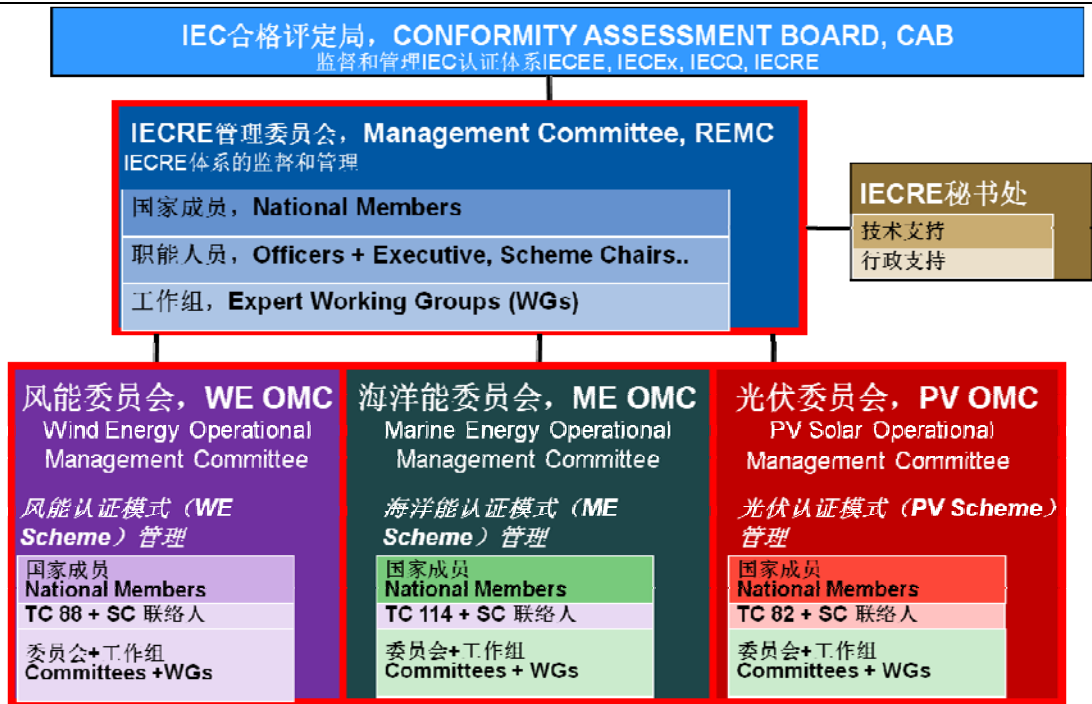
IEC合格评定局，CONFORMITY ASSESSMENT BOARD, CAB
监督和管理IEC认证体系IECEE, IECEx, IECQ, IECRE

IECRE管理委员会，Management Committee, REMC
IECRE体系的监督和管理

国家成员，National Members

职能人员，Officers + Executive, Scheme Chairs..

工作组，Expert Working Groups (WGs)

IECRE秘书处

技术支持

行政支持

风能委员会，WE OMC
Wind Energy Operational Management Committee

风能认证模式（WE Scheme）管理

国家成员
National Members

TC 88 + SC 联络人

委员会+工作组
Committees +WGs

海洋能委员会，ME OMC
Marine Energy Operational Management Committee

海洋能认证模式（ME Scheme）管理

国家成员
National Members

TC 114 + SC 联络人

委员会+工作组
Committees + WGs

光伏委员会，PV OMC
PV Solar Operational Management Committee

光伏认证模式（PV Scheme）管理

国家成员
National Members

TC 82 + SC 联络人

委员会+工作组
Committees + WGs